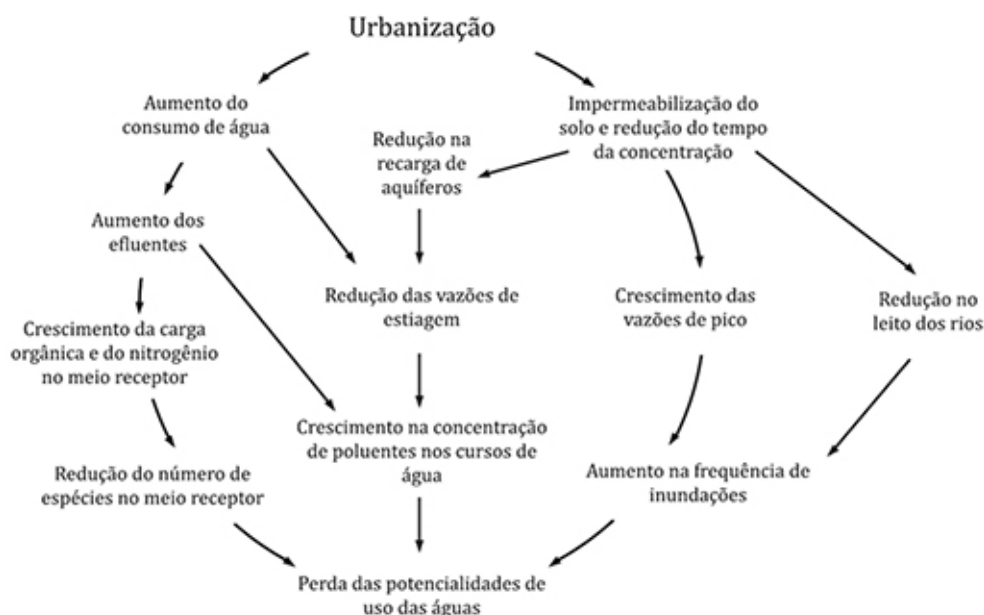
Urbanização

Aumento do consumo de água

Impermeabilização do solo e redução do tempo da concentração

Redução na recarga de aquíferos

Aumento dos efluentes

Redução das vazões de estiagem

Crescimento das vazões de pico

Redução no leito dos rios

Crescimento da carga orgânica e do nitrogênio no meio receptor

Crescimento na concentração de poluentes nos cursos de água

Redução do número de espécies no meio receptor

Aumento na frequência de inundações

Perda das potencialidades de uso das águas